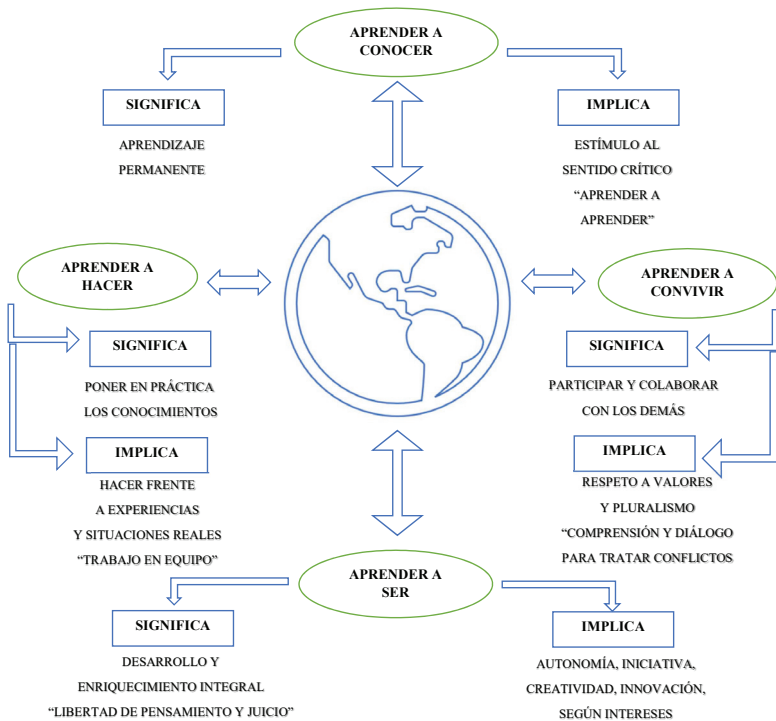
APRENDER A CONOCER

SIGNIFICA

APRENDIZAJE PERMANENTE

IMPLICA

ESTÍMULO AL SENTIDO CRÍTICO "APRENDER A APRENDER"

APRENDER A HACER

SIGNIFICA

PONER EN PRÁCTICA LOS CONOCIMIENTOS

IMPLICA

HACER FRENTE A EXPERIENCIAS Y SITUACIONES REALES "TRABAJO EN EQUIPO"

APRENDER A CONVIVIR

SIGNIFICA

PARTICIPAR Y COLABORAR CON LOS DEMÁS

IMPLICA

RESPETO A VALORES Y PLURALISMO "COMPRENSIÓN Y DIÁLOGO PARA TRATAR CONFLICTOS

APRENDER A SER

SIGNIFICA

DESARROLLO Y ENRIQUECIMIENTO INTEGRAL "LIBERTAD DE PENSAMIENTO Y JUICIO"

IMPLICA

AUTONOMÍA, INICIATIVA, CREATIVIDAD, INNOVACIÓN, SEGÚN INTERESES